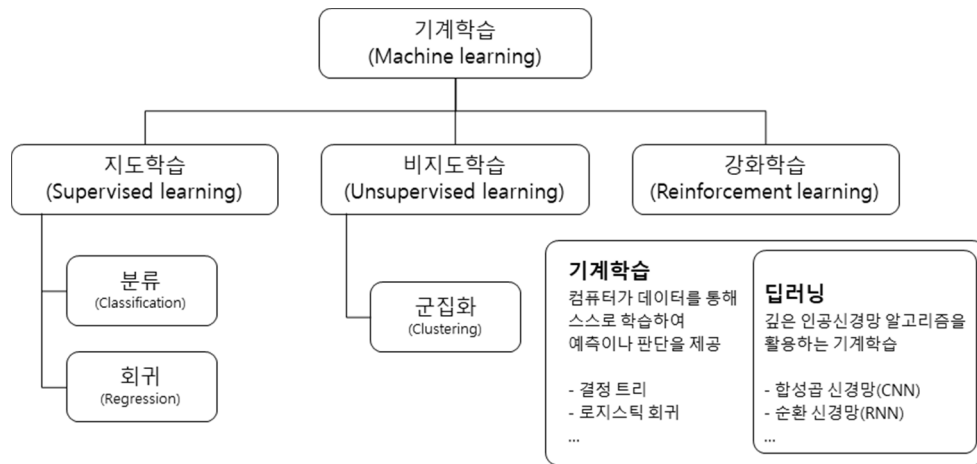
기계학습
(Machine learning)

지도학습
(Supervised learning)

비지도학습
(Unsupervised learning)

강화학습
(Reinforcement learning)

분류
(Classification)

회귀
(Regression)

군집화
(Clustering)

기계학습
컴퓨터가 데이터를 통해 스스로 학습하여 예측이나 판단을 제공

- 결정 트리
- 로지스틱 회귀
...

딥러닝
깊은 인공신경망 알고리즘을 활용하는 기계학습

- 합성곱 신경망(CNN)
- 순환 신경망(RNN)
...